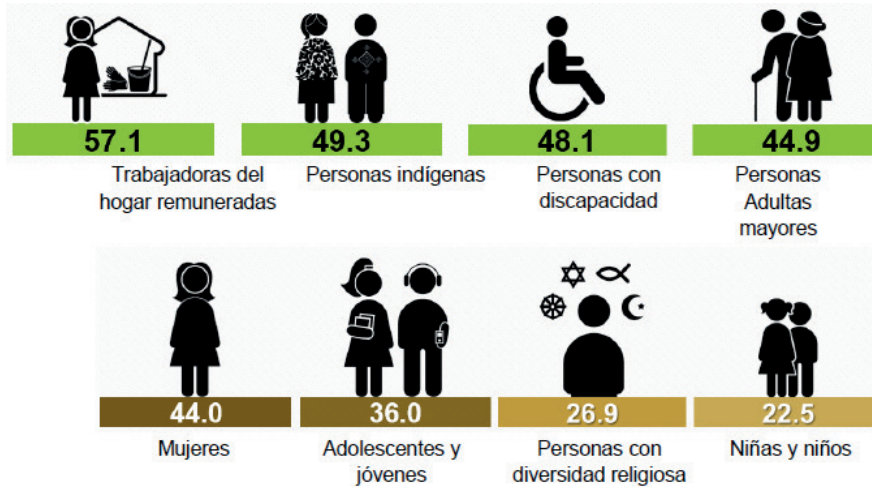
57.1
Trabajadoras del hogar remuneradas

49.3
Personas indígenas

48.1
Personas con discapacidad

44.9
Personas Adultas mayores

44.0
Mujeres

36.0
Adolescentes y jóvenes

26.9
Personas con diversidad religiosa

22.5
Niñas y niños